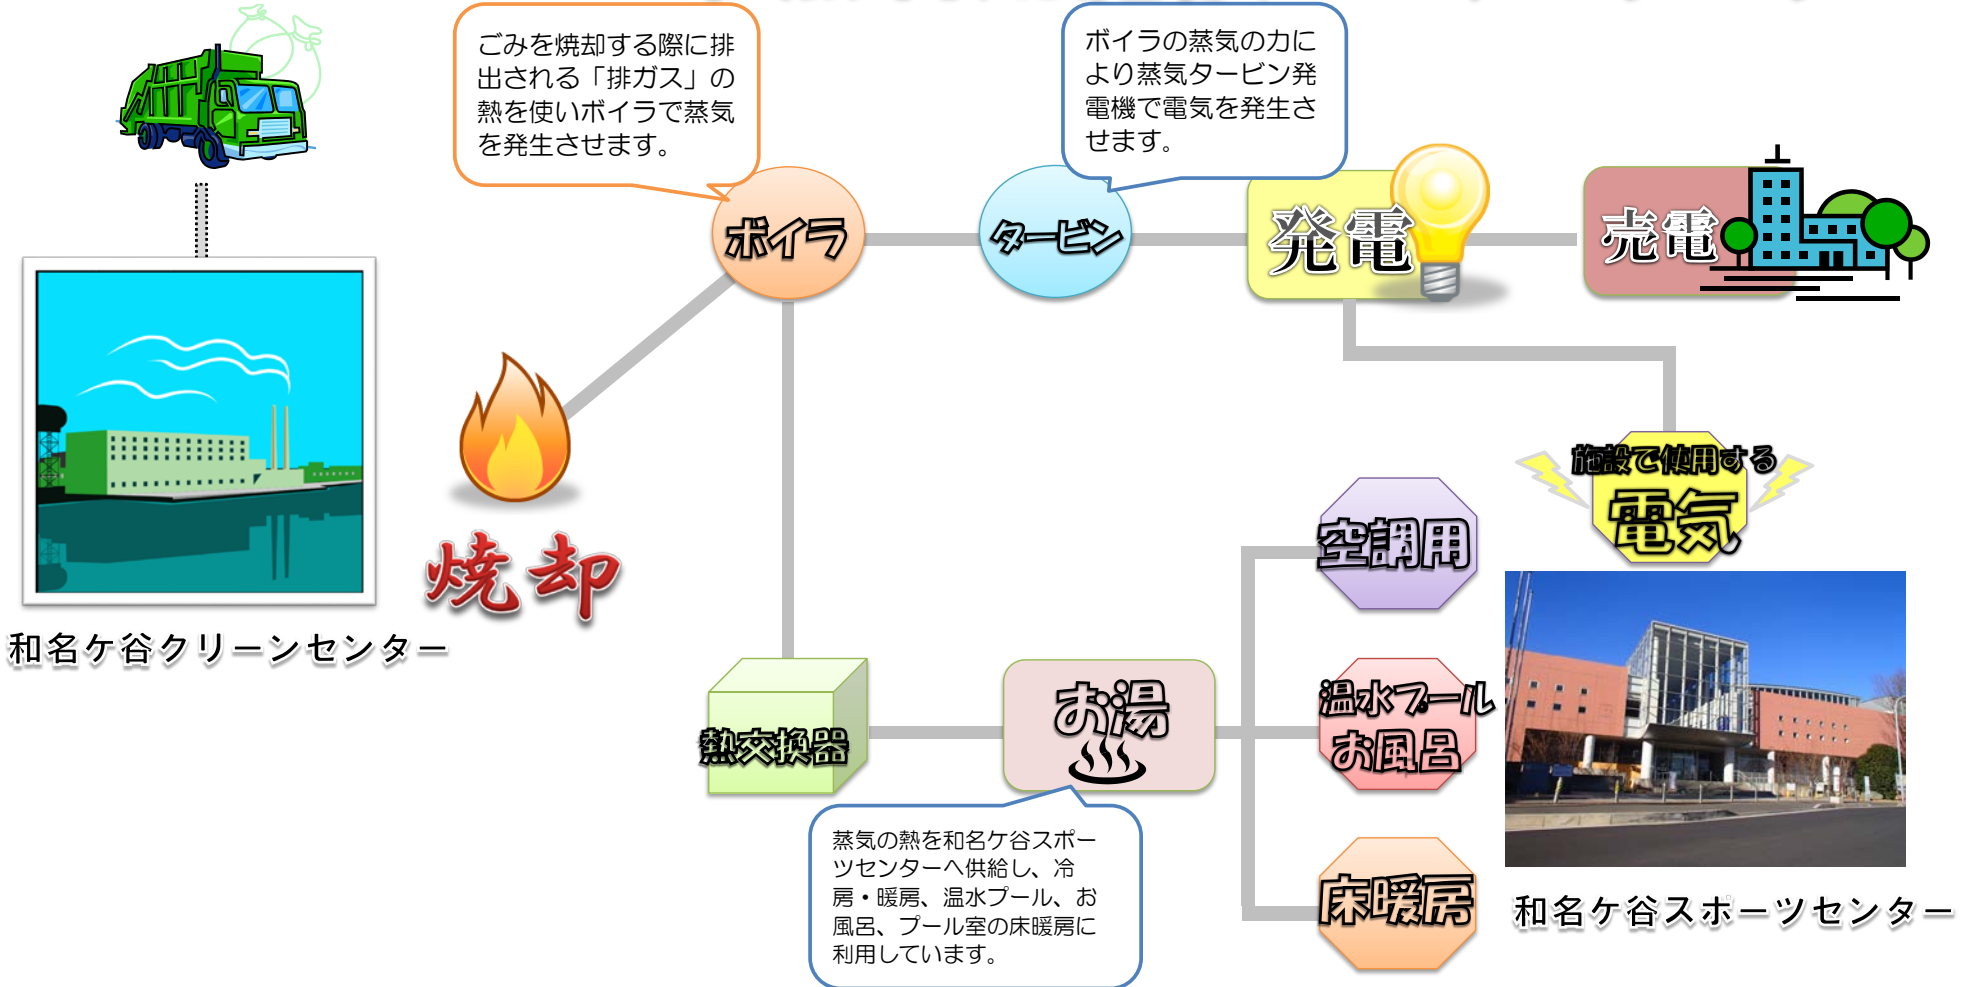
ごみを焼却する際に排出される「排ガス」の熱を使いボイラで蒸気を発生させます。

ボイラの蒸気の力により蒸気タービン発電機で電気を発生させます。

ボイラ

タービン

発電

売電

和名ケ谷クリーンセンター

焼却

施設で使用する
電気

空調用

温水プール
お風呂

床暖房

熱交換器

お湯

蒸気の熱を和名ケ谷スポーツセンターへ供給し、冷房・暖房、温水プール、お風呂、プール室の床暖房に利用しています。

和名ケ谷スポーツセンター